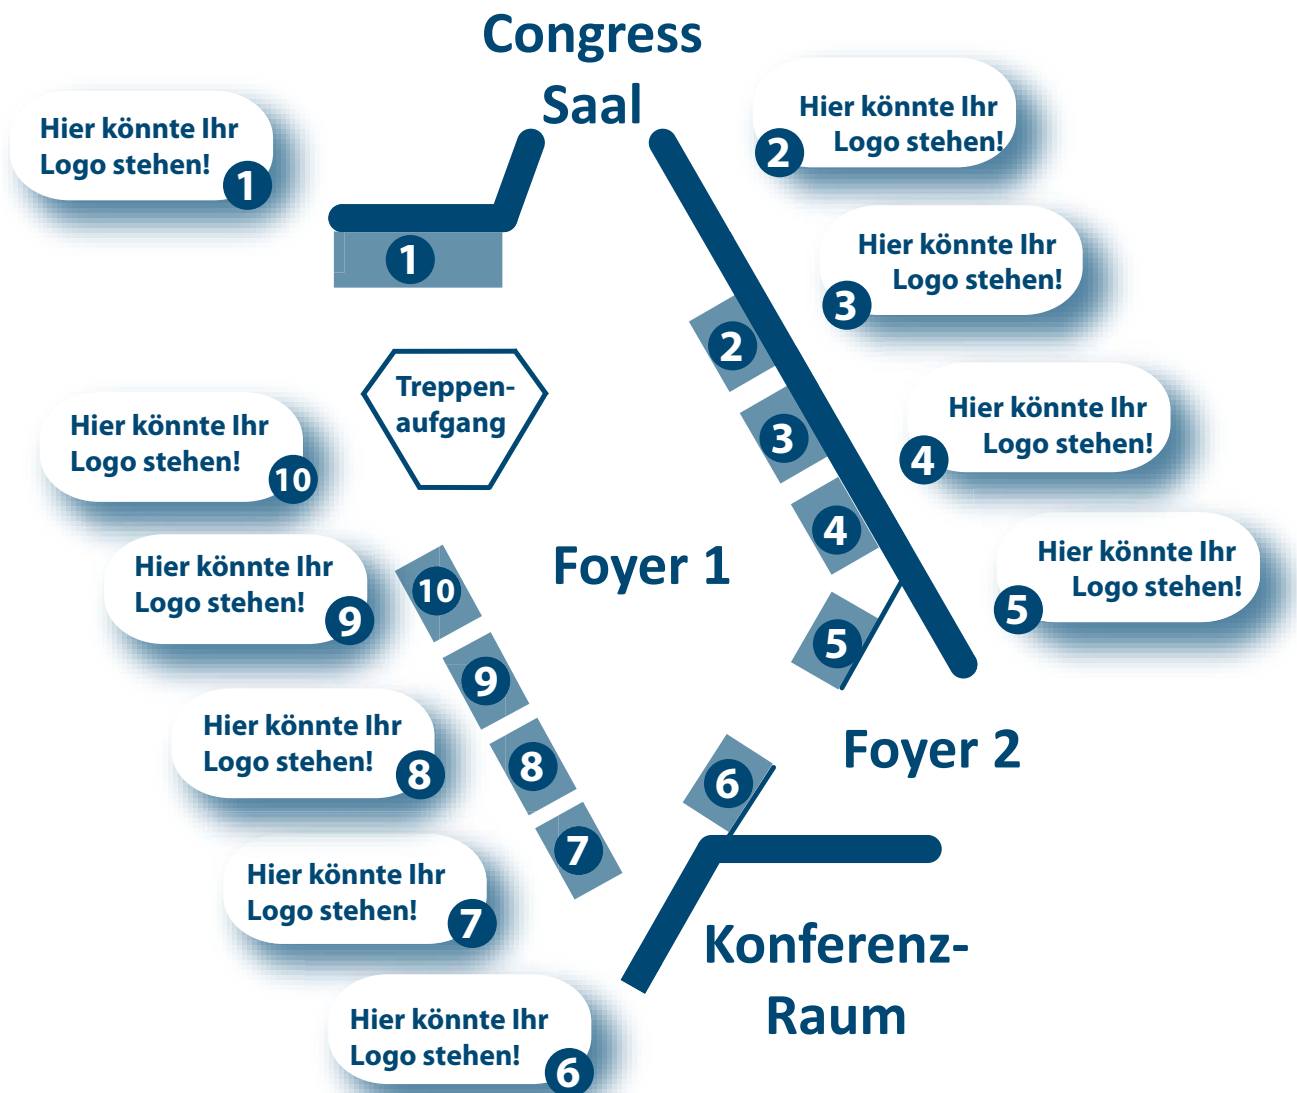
Congress Saal

Hier könnte Ihr Logo stehen! 1

Hier könnte Ihr Logo stehen! 2

Hier könnte Ihr Logo stehen! 3

Hier könnte Ihr Logo stehen! 4

Hier könnte Ihr Logo stehen! 5

Hier könnte Ihr Logo stehen! 10

Hier könnte Ihr Logo stehen! 9

Hier könnte Ihr Logo stehen! 8

Hier könnte Ihr Logo stehen! 7

Hier könnte Ihr Logo stehen! 6

1

2

3

4

5

6

7

8

9

10

Treppenaufgang

Foyer 1

Foyer 2

Konferenz-Raum